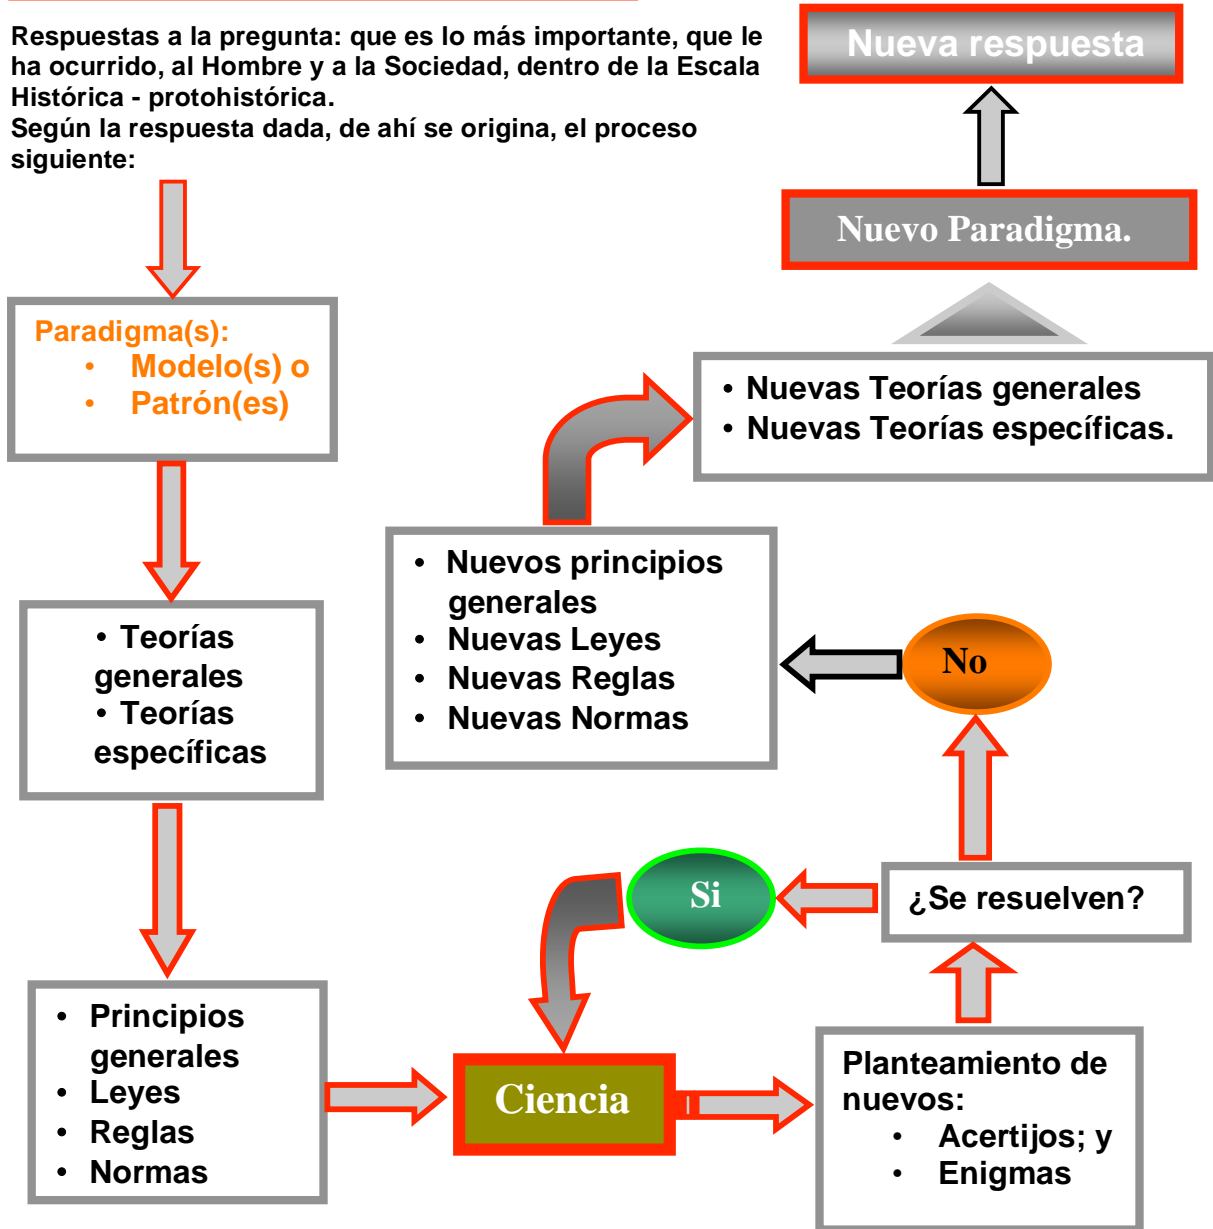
Respuestas a la pregunta: que es lo más importante, que le ha ocurrido, al Hombre y a la Sociedad, dentro de la Escala Histórica - protohistórica.
Según la respuesta dada, de ahí se origina, el proceso siguiente:

Nueva respuesta

Nuevo Paradigma.

Paradigma(s):
• Modelo(s) o
• Patrón(es)

• Nuevas Teorías generales
• Nuevas Teorías específicas.

• Nuevos principios generales
• Nuevas Leyes
• Nuevas Reglas
• Nuevas Normas

No

• Teorías generales
• Teorías específicas

Si

¿Se resuelven?

• Principios generales
• Leyes
• Reglas
• Normas

Ciencia

Planteamiento de nuevos:
• Acertijos; y
• Enigmas